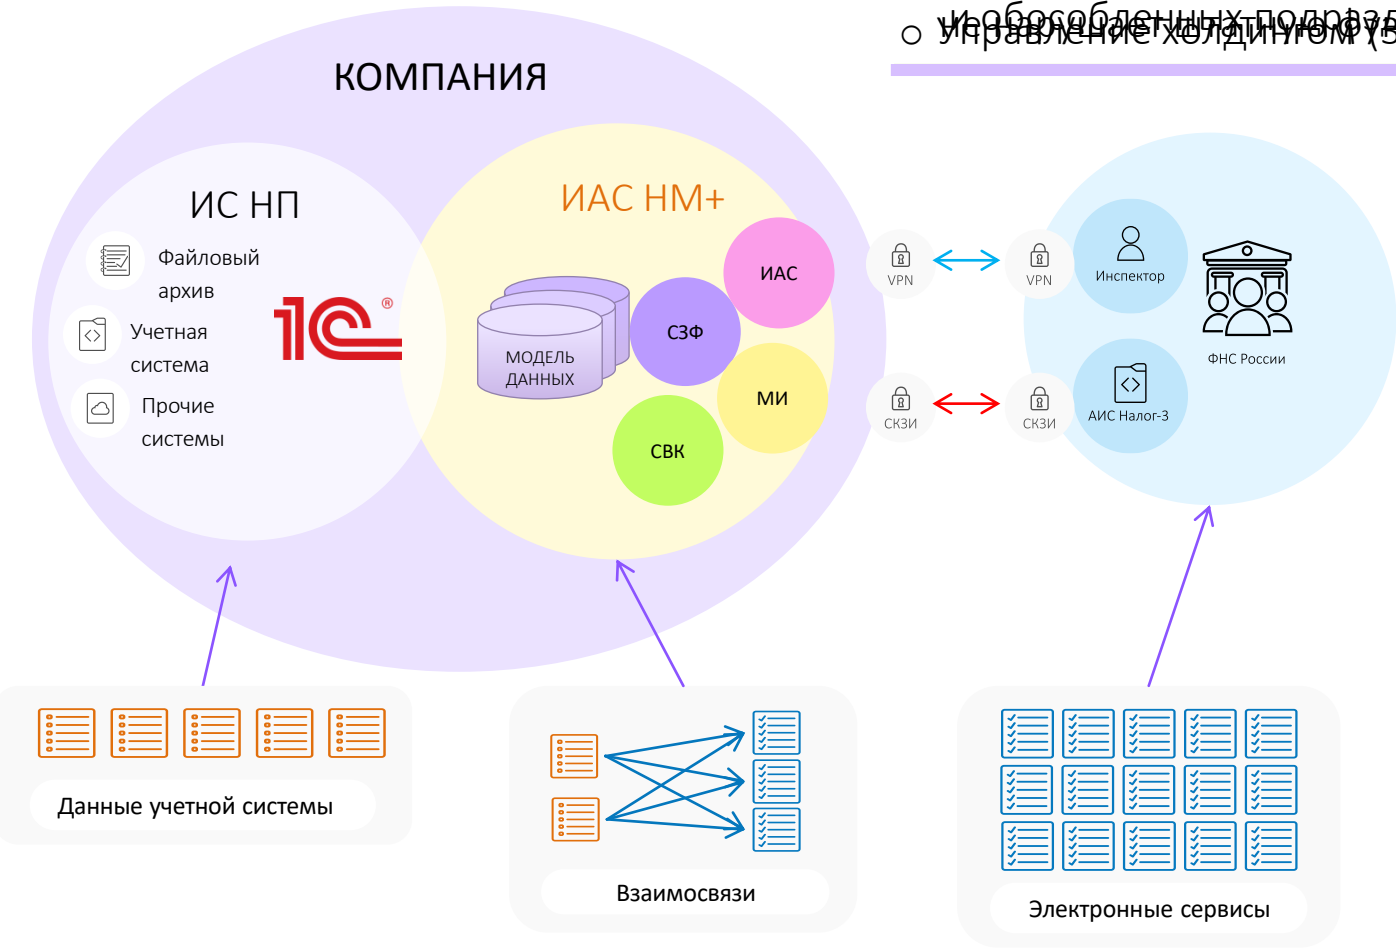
○ Управление холдингом (
и обособленных подразд

КОМПАНИЯ

ИС НП

Файловый архив

Учетная система

Прочие системы

1С®

ИАС НМ+

МОДЕЛЬ ДАННЫХ

ИАС

СЗФ

МИ

СВК

VPN

VPN

СКЗИ

СКЗИ

Инспектор

АИС Налог-3

ФНС России

Данные учетной системы

Взаимосвязи

Электронные сервисы